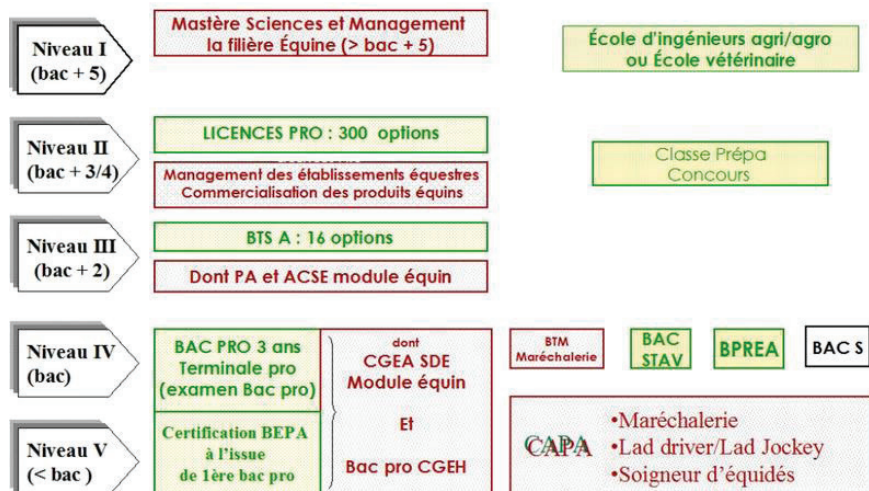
Niveau I
(bac + 5)

Mastère Sciences et Management
la filière Équine (> bac + 5)

École d'ingénieurs agri/agro
ou École vétérinaire

Niveau II
(bac + 3/4)

LICENCES PRO : 300 options

Management des établissements équestres
Commercialisation des produits équins

Classe Prépa
Concours

Niveau III
(bac + 2)

BTS A : 16 options

Dont PA et ACSE module équin

Niveau IV
(bac)

BAC PRO 3 ans
Terminale pro
(examen Bac pro)

dont
CGEA SDE
Module équin

Et

Bac pro CGEH

BTM
Maréchalerie

BAC
STAV

BPREA

BAC S

Niveau V
(< bac )

Certification BEPA
à l'issue
de 1ère bac pro

CAPA

•Maréchalerie
•Lad driver/Lad Jockey
•Soigneur d'équidés